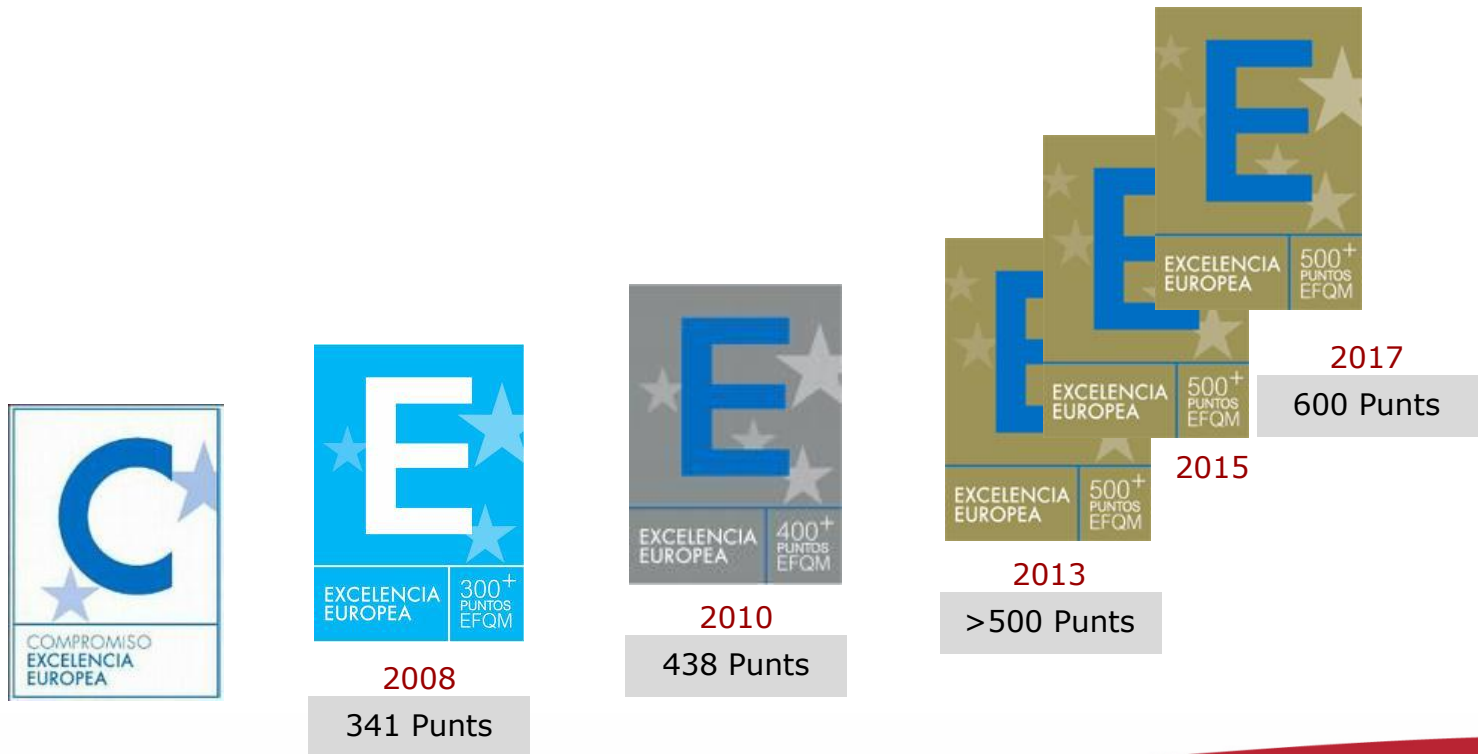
C
COMPROMISO
EXCELENCIA
EUROPEA

E
EXCELENCIA EUROPEA
$300^+$ PUNTOS EFQM
2008
341 Punts

E
EXCELENCIA EUROPEA
$400^+$ PUNTOS EFQM
2010
438 Punts

E
EXCELENCIA EUROPEA
$500^+$ PUNTOS EFQM
2013
>500 Punts

E
EXCELENCIA EUROPEA
$500^+$ PUNTOS EFQM
2015

E
EXCELENCIA EUROPEA
$500^+$ PUNTOS EFQM
2017
600 Punts